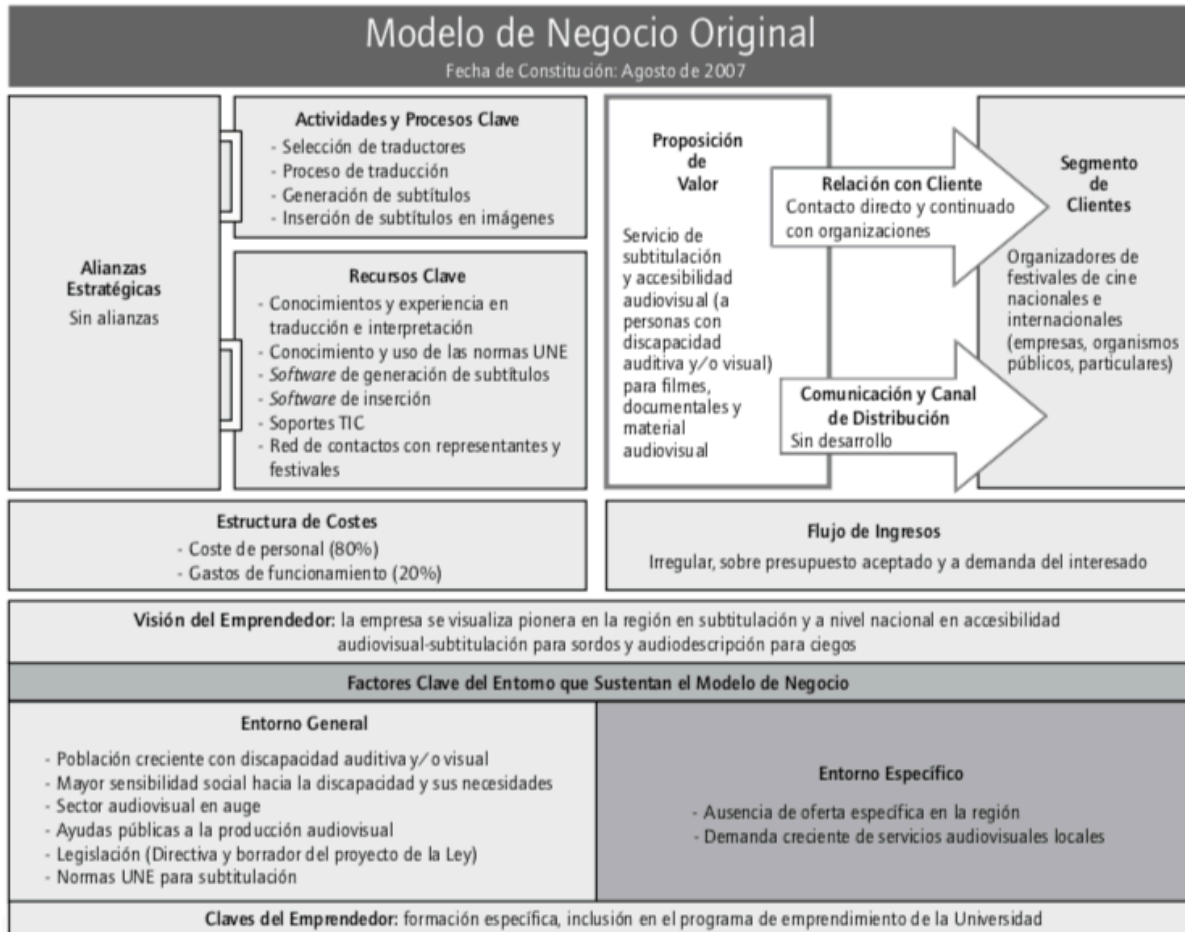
Modelo de Negocio Original

Fecha de Constitución: Agosto de 2007

Alianzas Estratégicas
Sin alianzas

Actividades y Procesos Clave
- Selección de traductores
- Proceso de traducción
- Generación de subtítulos
- Inserción de subtítulos en imágenes

Recursos Clave
- Conocimientos y experiencia en traducción e interpretación
- Conocimiento y uso de las normas UNE
- *Software* de generación de subtítulos
- *Software* de inserción
- Soportes TIC
- Red de contactos con representantes y festivales

Proposición de Valor

Servicio de subtitulación y accesibilidad audiovisual (a personas con discapacidad auditiva y/o visual) para filmes, documentales y material audiovisual

Relación con Cliente
Contacto directo y continuado con organizaciones

Comunicación y Canal de Distribución
Sin desarrollo

Segmento de Clientes

Organizadores de festivales de cine nacionales e internacionales (empresas, organismos públicos, particulares)

Estructura de Costes
- Coste de personal (80%)
- Gastos de funcionamiento (20%)

Flujo de Ingresos
Irregular, sobre presupuesto aceptado y a demanda del interesado

Visión del Emprendedor: la empresa se visualiza pionera en la región en subtitulación y a nivel nacional en accesibilidad audiovisual-subtitulación para sordos y audiodescripción para ciegos

Factores Clave del Entorno que Sustentan el Modelo de Negocio

Entorno General
- Población creciente con discapacidad auditiva y/o visual
- Mayor sensibilidad social hacia la discapacidad y sus necesidades
- Sector audiovisual en auge
- Ayudas públicas a la producción audiovisual
- Legislación (Directiva y borrador del proyecto de la Ley)
- Normas UNE para subtitulación

Entorno Específico
- Ausencia de oferta específica en la región
- Demanda creciente de servicios audiovisuales locales

Claves del Emprendedor: formación específica, inclusión en el programa de emprendimiento de la Universidad